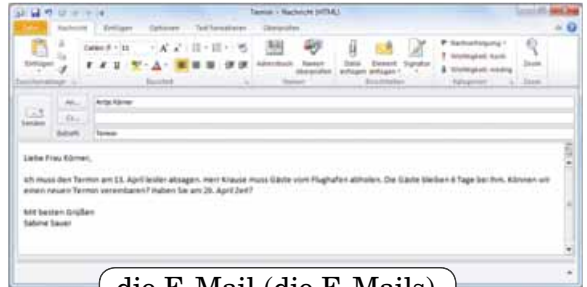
Termin - Nachricht (HTML)

Datei Nachricht Einfügen Optionen Text formatieren Überprüfen

Einfügen Calibri (T 11 Adressbuch Namen überprüfen Datei anfügen Element anfügen Signatur Nachverfolgung Wichtigkeit: hoch Wichtigkeit: niedrig Zoom

Zwischenablage Basistext Namen Einschließen Kategorien Zoom

An... Antje Körner
Cc...
Senden
Betreff: Termin

Liebe Frau Körner,

ich muss den Termin am 13. April leider absagen. Herr Krause muss Gäste vom Flughafen abholen. Die Gäste bleiben 6 Tage bei ihm. Können wir einen neuen Termin vereinbaren? Haben Sie am 26. April Zeit?

Mit besten Grüßen
Sabine Sauer

die E-Mail (die E-Mails)